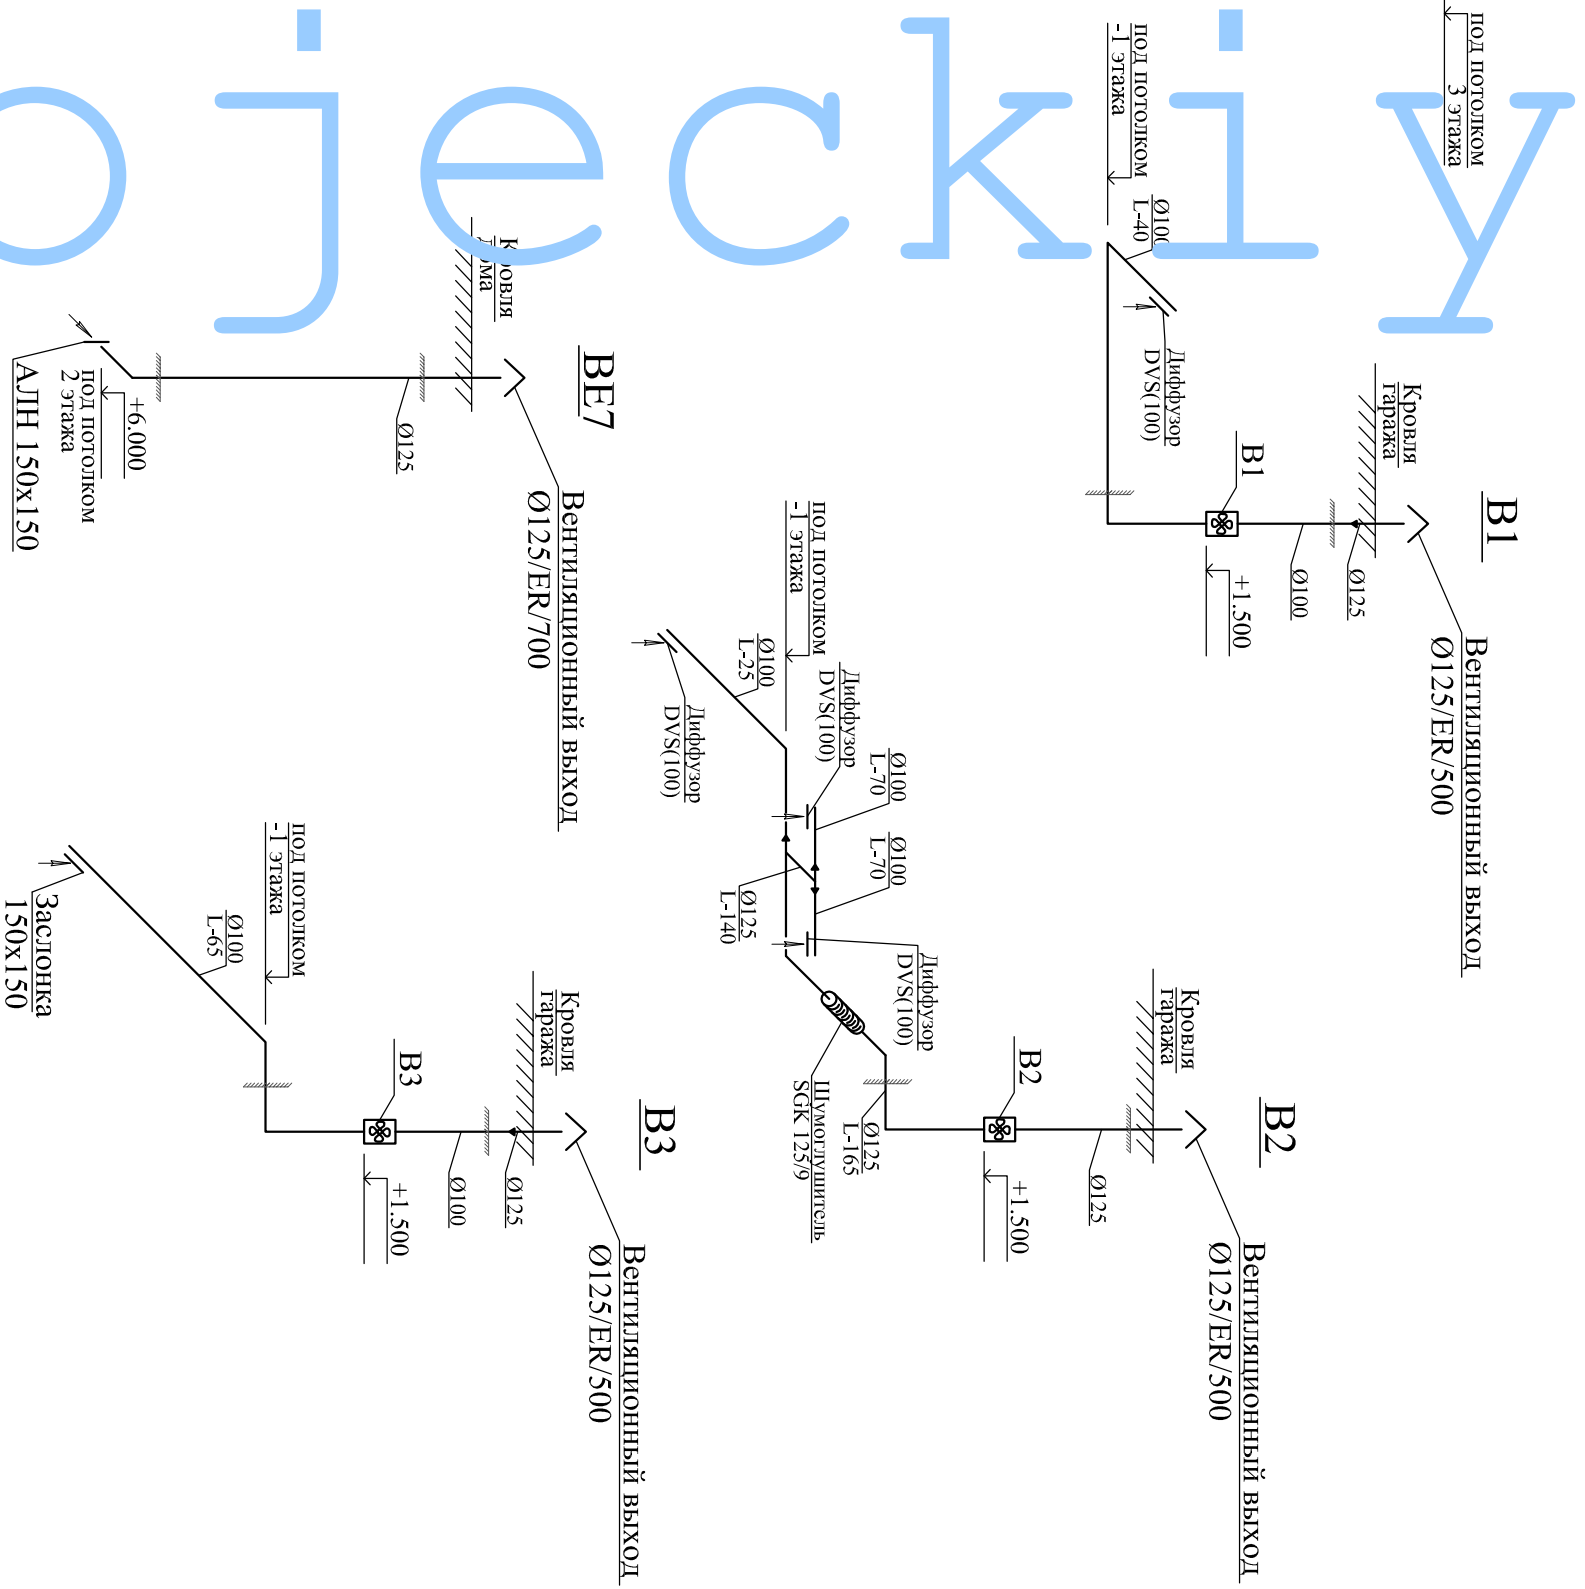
ojeckiy

под потолком
3 этажа

под потолком
-1 этажа

Ø100
L-40

Диффузор
DVS(100)

Кровля
гаража

B1

B1

Ø125

Ø100

+1.500

Вентиляционный выход
Ø125/ER/500

Кровля
дома

BE7

Ø125

+6.000

под потолком
2 этажа

АЛН 150х150

Вентиляционный выход
Ø125/ER/700

под потолком
-1 этажа

Ø100
L-25

Диффузор
DVS(100)

Диффузор
DVS(100)

Ø100
L-70

Ø100
L-70

Ø125
L-140

Диффузор
DVS(100)

Шумоглушитель
SGK 125/9

Ø125
L-165

B2

Кровля
гаража

B2

Ø125

+1.500

Вентиляционный выход
Ø125/ER/500

под потолком
-1 этажа

Ø100
L-65

Заслонка
150х150

B3

Кровля
гаража

B3

Ø100

Ø125

+1.500

Вентиляционный выход
Ø125/ER/500